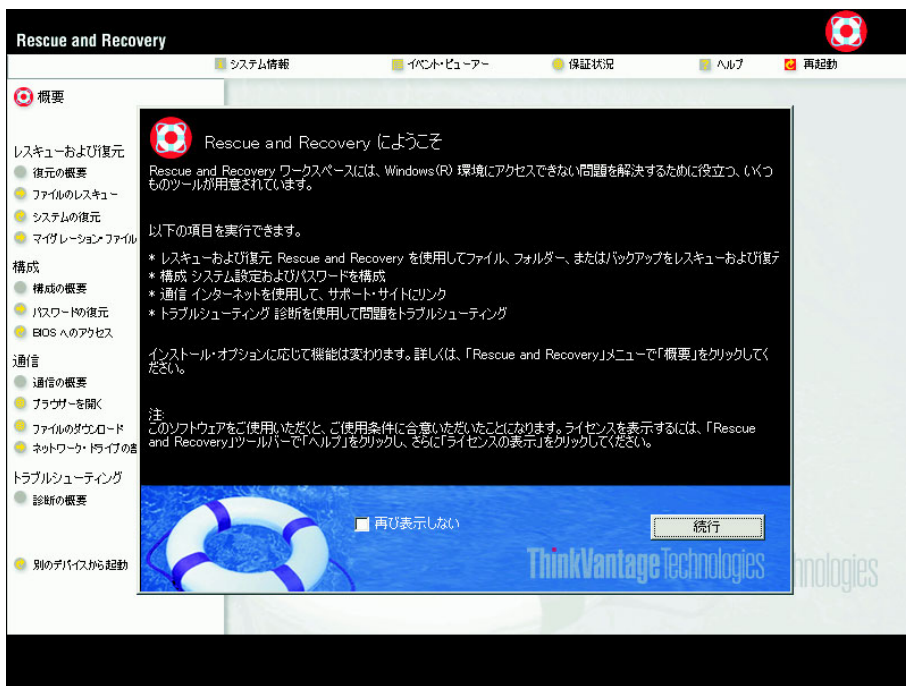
Rescue and Recovery

システム情報　イベント・ビューアー　保証状況　ヘルプ　再起動

概要

レスキューおよび復元
復元の概要
ファイルのレスキュー
システムの復元
マイグレーション・ファイル

構成
構成の概要
パスワードの復元
BIOS へのアクセス

通信
通信の概要
ブラウザーを開く
ファイルのダウンロード
ネットワーク・ドライブの割

トラブルシューティング
診断の概要

別のデバイスから起動

Rescue and Recovery にようこそ

Rescue and Recovery ワークスペースには、Windows(R) 環境にアクセスできない問題を解決するために役立つ、いくつものツールが用意されています。

以下の項目を実行できます。

* レスキューおよび復元 Rescue and Recovery を使用してファイル、フォルダー、またはバックアップをレスキューおよび復テ
* 構成 システム設定およびパスワードを構成
* 通信 インターネットを使用して、サポート・サイトにリンク
* トラブルシューティング 診断を使用して問題をトラブルシューティング

インストール・オプションに応じて機能は変わります。詳しくは、「Rescue and Recovery」メニューで「概要」をクリックしてください。

注:
このソフトウェアをご使用いただくと、ご使用条件に合意いただいたことになります。ライセンスを表示するには、「Rescue and Recovery」ツールバーで「ヘルプ」をクリックし、さらに「ライセンスの表示」をクリックしてください。

再び表示しない

続行

ThinkVantage Technologies

nnologies